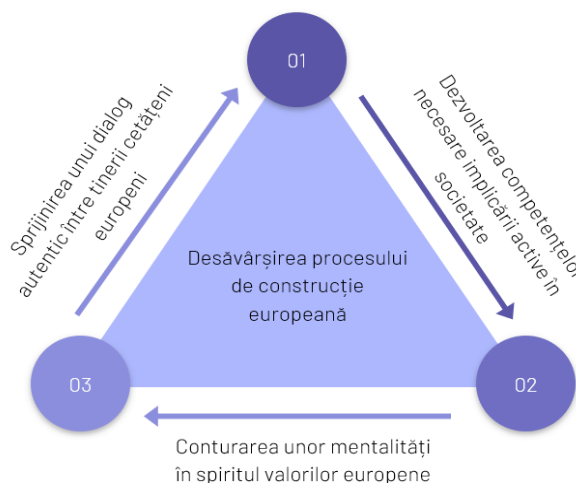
01

Dezvoltarea competențelor necesare implicării active în societate

02

Conturarea unor mentalități în spiritul valorilor europene

03

Sprijinirea unui dialog autentic între tinerii cetățeni europeni

Desăvârșirea procesului de construcție europeană